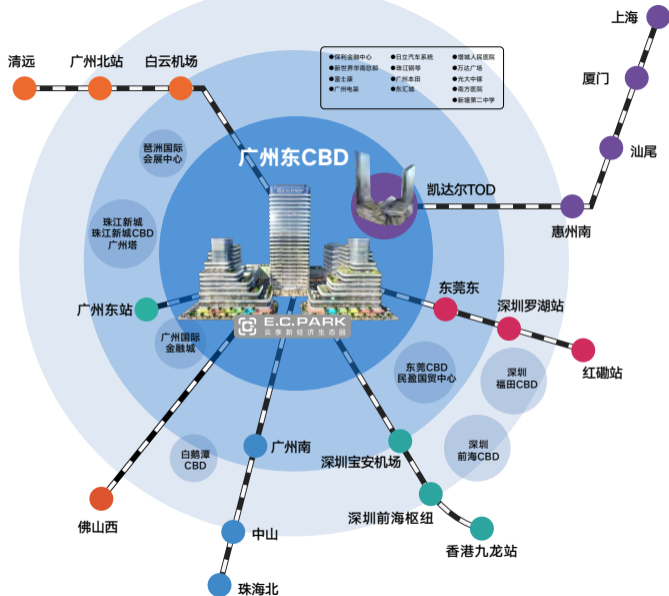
上海

厦门

汕尾

清远

广州北站

白云机场

●保利金融中心
●新世界华南总部
●富士康
●广州电装

●日立汽车系统
●珠江钢琴
●广州本田
●东汇城

●增城人民医院
●万达广场
●光大中核
●南方医院
●新塘第二中学

广州东CBD

琶洲国际会展中心

凯达尔TOD

惠州南

珠江新城
珠江新城CBD
广州塔

东莞东

深圳罗湖站

广州东站

E.C.PARK
凯达尔新经济生态园

红磡站

广州国际金融城

东莞CBD
民盈国贸中心

深圳福田CBD

深圳前海CBD

白鹅潭CBD

广州南

深圳宝安机场

深圳前海枢纽

佛山西

中山

香港九龙站

珠海北